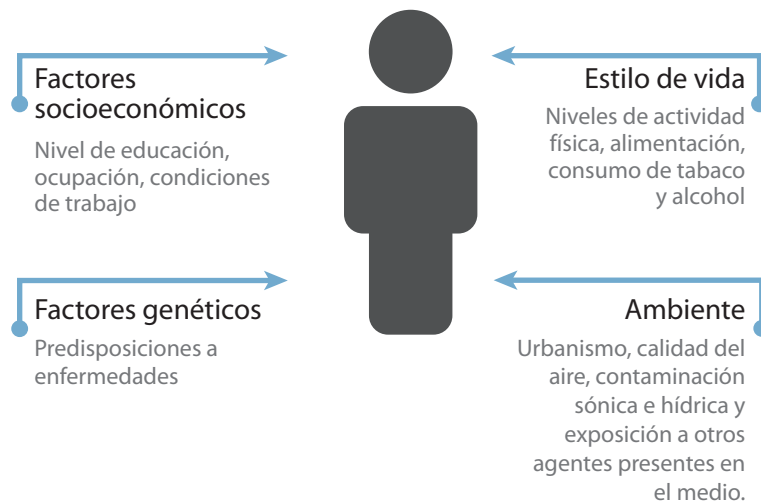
Factores socioeconómicos

Nivel de educación, ocupación, condiciones de trabajo

Estilo de vida

Niveles de actividad física, alimentación, consumo de tabaco y alcohol

Factores genéticos

Predisposiciones a enfermedades

Ambiente

Urbanismo, calidad del aire, contaminación sónica e hídrica y exposición a otros agentes presentes en el medio.